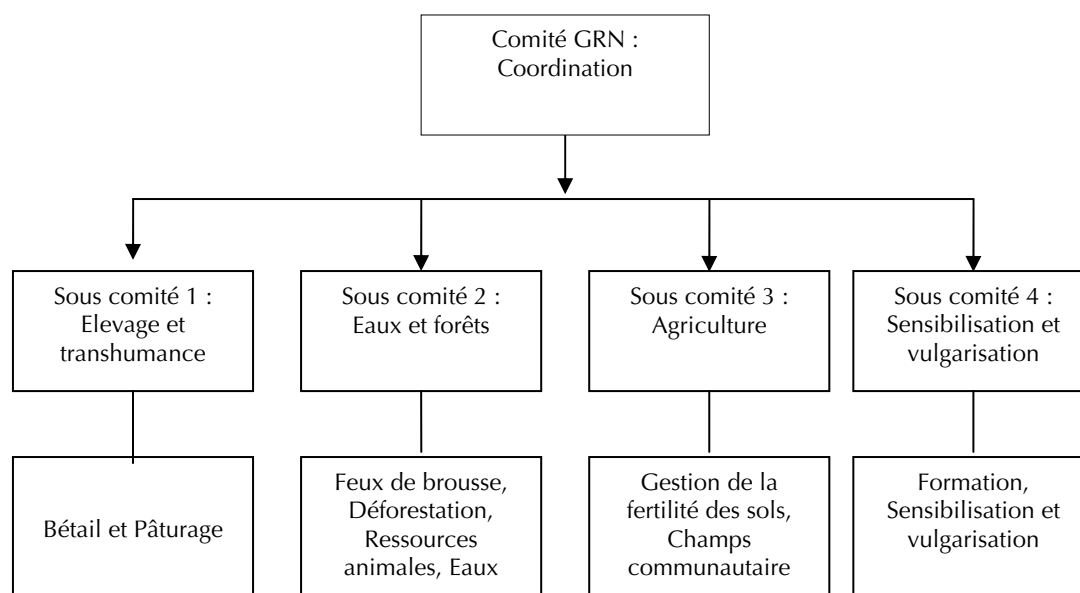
Comité GRN : Coordination

Sous comité 1 : Elevage et transhumance

Sous comité 2 : Eaux et forêts

Sous comité 3 : Agriculture

Sous comité 4 : Sensibilisation et vulgarisation

Bétail et Pâturage

Feux de brousse, Déforestation, Ressources animales, Eaux

Gestion de la fertilité des sols, Champs communautaire

Formation, Sensibilisation et vulgarisation